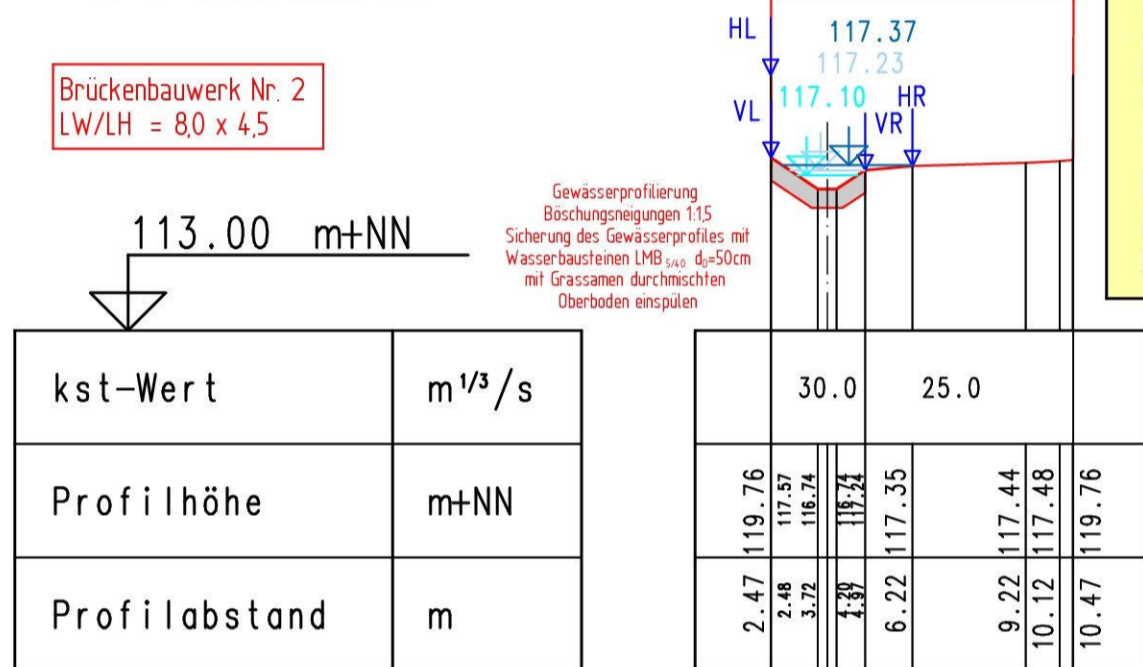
HL
117.37
117.23
117.10
VL
HR
VR

Brückenbauwerk Nr. 2
LW/LH = 8,0 x 4,5

Gewässerprofilierung
Böschungsneigungen 1:1,5
Sicherung des Gewässerprofiles mit
Wasserbausteinen LMB $_{5/40}$ $d_0$=50cm
mit Grassamen durchmischten
Oberboden einspülen

113.00 m+NN

| kst-Wert | $m^{1/3}/s$ | 30.0 | 25.0 |
|---|---|---|---|
| Profilhöhe | m+NN | 119.76 117.57 116.74 116.74 117.24 117.35 117.44 117.48 119.76 | |
| Profilabstand | m | 2.47 2.48 3.72 4.20 4.97 6.22 9.22 10.12 10.47 | |